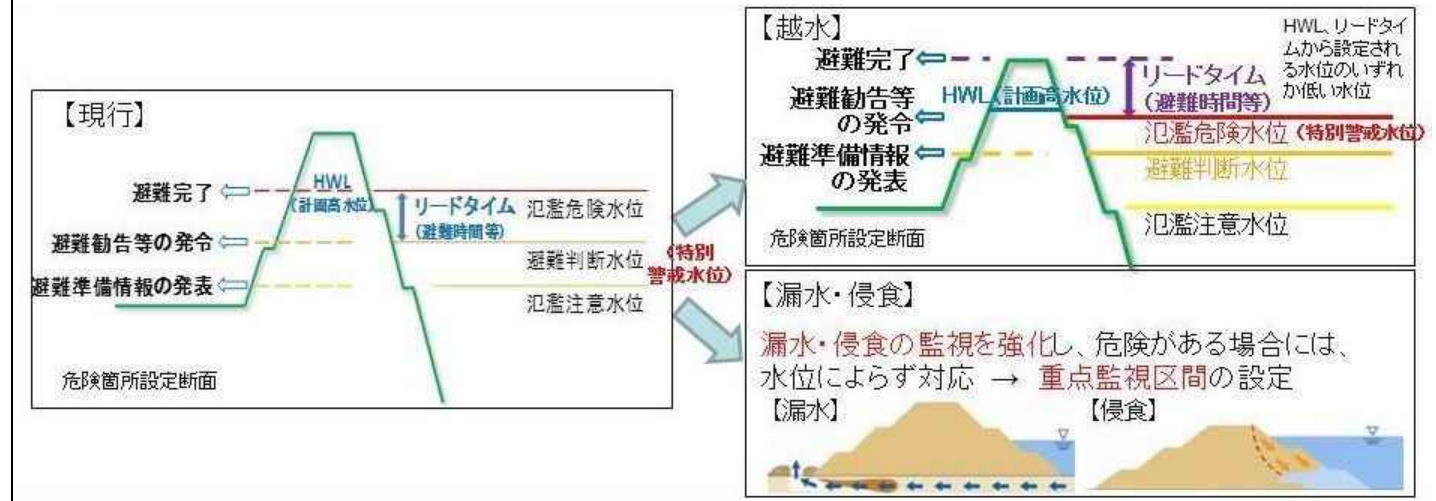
【現行】

避難完了

避難勧告等の発令

避難準備情報の発表

HWL
(計画高水位)

リードタイム
(避難時間等)

氾濫危険水位

避難判断水位

氾濫注意水位

(特別警戒水位)

危険箇所設定断面

【越水】

避難完了

避難勧告等の発令

避難準備情報の発表

HWL(計画高水位)

リードタイム
(避難時間等)

HWL、リードタイムから設定される水位のいずれか低い水位

氾濫危険水位(特別警戒水位)

避難判断水位

氾濫注意水位

危険箇所設定断面

【漏水・侵食】

漏水・侵食の監視を強化し、危険がある場合には、水位によらず対応 → 重点監視区間の設定

【漏水】

【侵食】